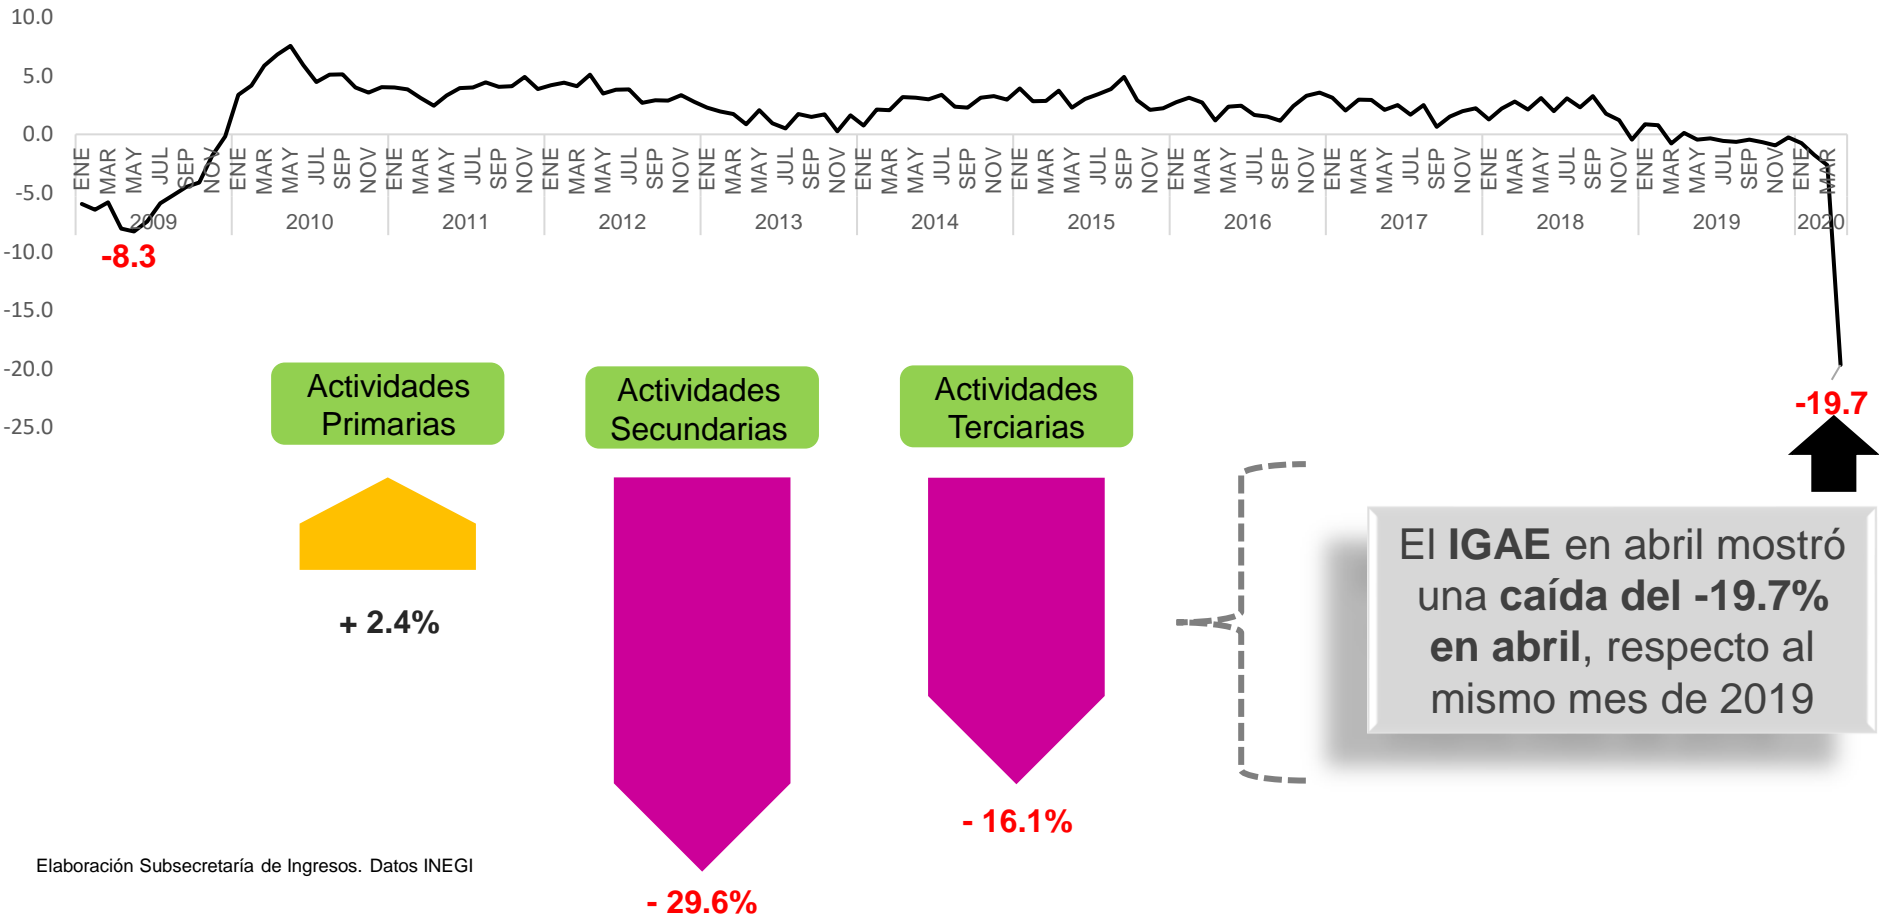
10.0
5.0
0.0
-5.0
-10.0
-15.0
-20.0
-25.0

ENE MAR MAY JUL SEP NOV
2009
ENE MAR MAY JUL SEP NOV
2010
ENE MAR MAY JUL SEP NOV
2011
ENE MAR MAY JUL SEP NOV
2012
ENE MAR MAY JUL SEP NOV
2013
ENE MAR MAY JUL SEP NOV
2014
ENE MAR MAY JUL SEP NOV
2015
ENE MAR MAY JUL SEP NOV
2016
ENE MAR MAY JUL SEP NOV
2017
ENE MAR MAY JUL SEP NOV
2018
ENE MAR MAY JUL SEP NOV
2019
ENE MAR
2020

-8.3

-19.7

Actividades Primarias

+ 2.4%

Actividades Secundarias

- 29.6%

Actividades Terciarias

- 16.1%

El **IGAE** en abril mostró una **caída del -19.7% en abril**, respecto al mismo mes de 2019

Elaboración Subsecretaría de Ingresos. Datos INEGI